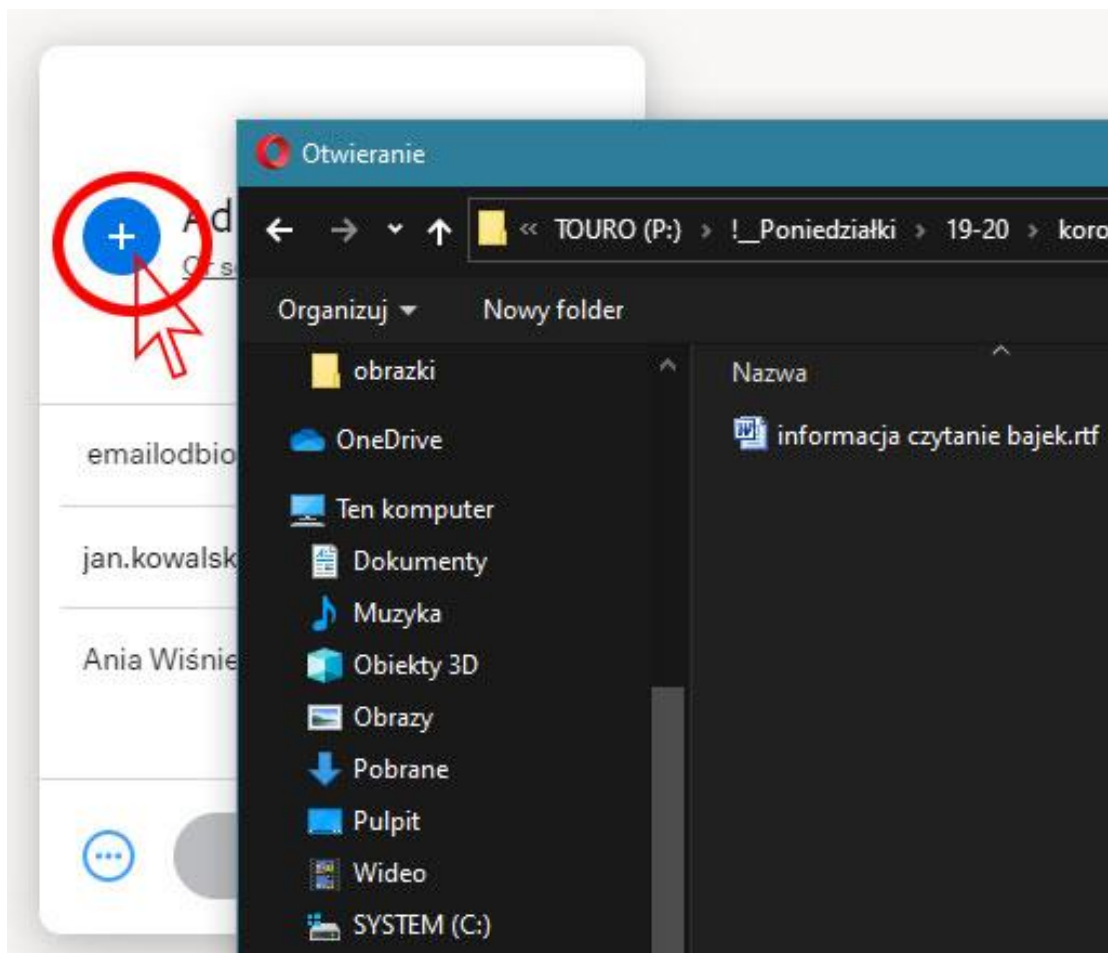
Ad
Or s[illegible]
emailodbio
jan.kowalsk
Ania Wiśnie

Otwieranie
« TOURO (P:) › !_Poniedziałki › 19-20 › koro
Organizuj ▾ Nowy folder
obrazki
OneDrive
Ten komputer
Dokumenty
Muzyka
Obiekty 3D
Obrazy
Pobrane
Pulpit
Wideo
SYSTEM (C:)
Nazwa
informacja czytanie bajek.rtf